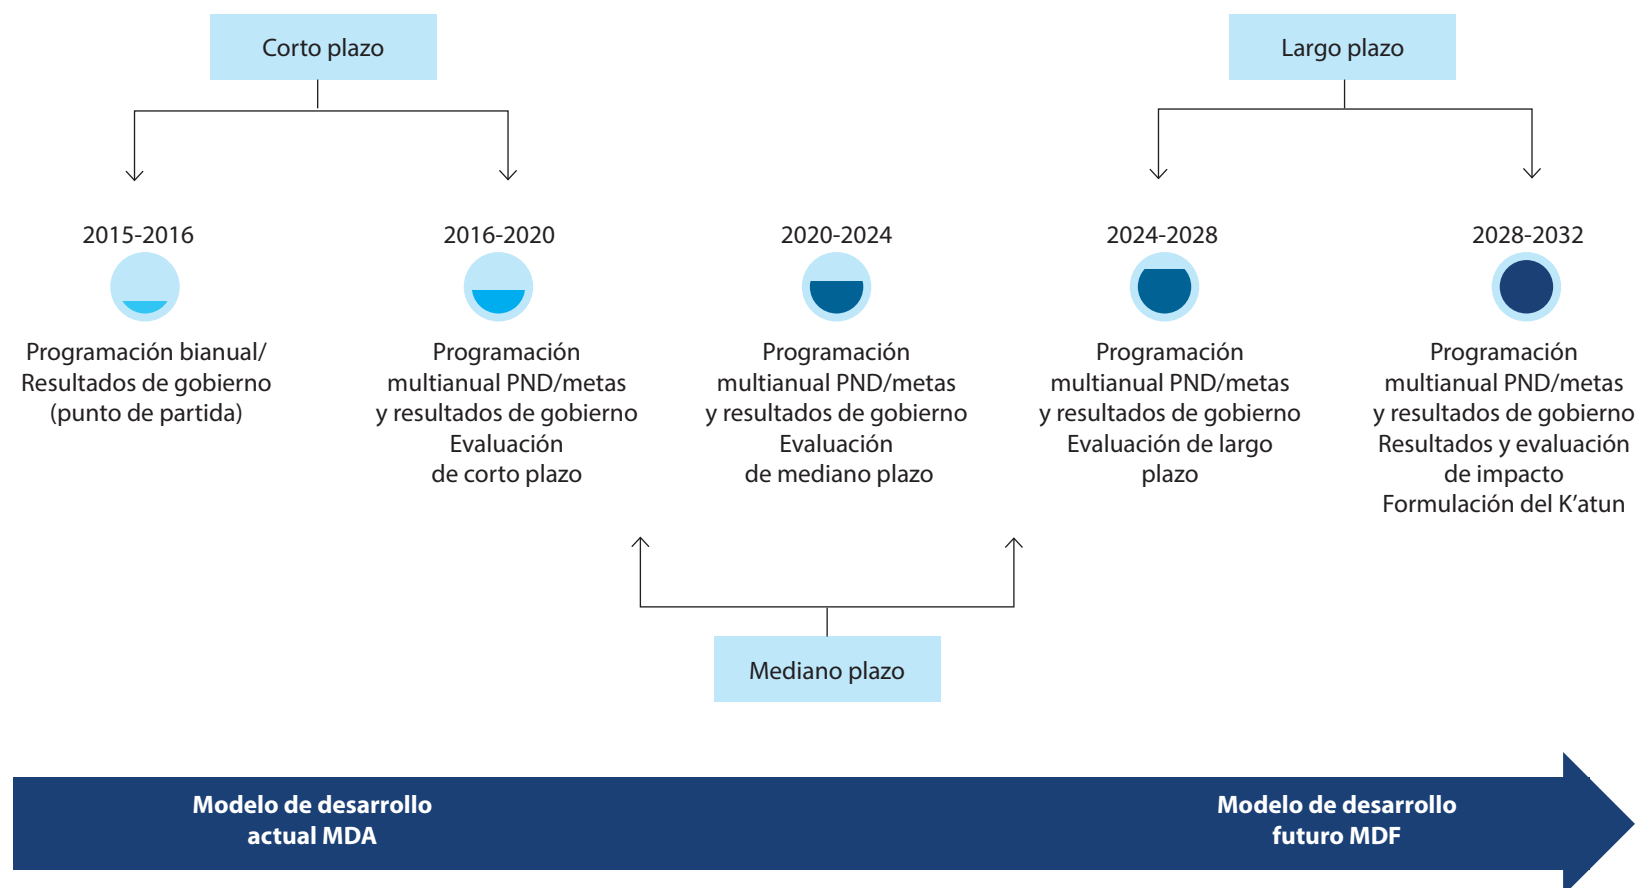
Corto plazo

Largo plazo

2015-2016

Programación bianual/ Resultados de gobierno (punto de partida)

2016-2020

Programación multianual PND/metas y resultados de gobierno Evaluación de corto plazo

2020-2024

Programación multianual PND/metas y resultados de gobierno Evaluación de mediano plazo

2024-2028

Programación multianual PND/metas y resultados de gobierno Evaluación de largo plazo

2028-2032

Programación multianual PND/metas y resultados de gobierno Resultados y evaluación de impacto Formulación del K'atun

Mediano plazo

Modelo de desarrollo actual MDA

Modelo de desarrollo futuro MDF